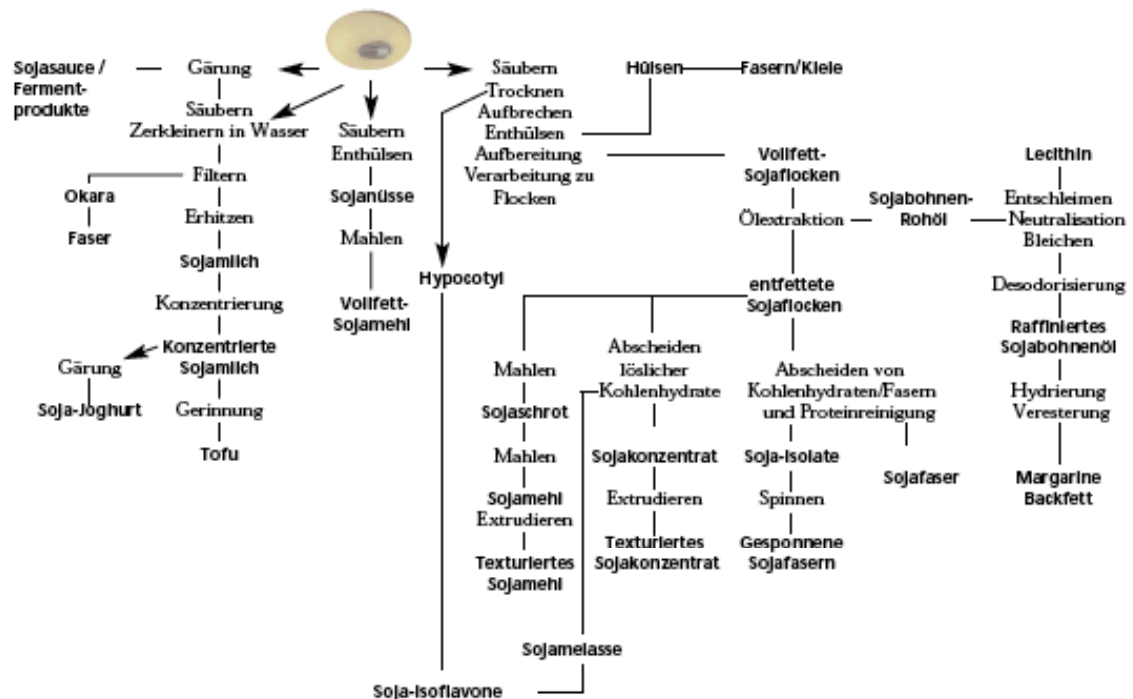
Sojasauce / Fermentprodukte

Gärung

Säubern
Zerkleinern in Wasser

Filtern

Okara

Faser

Erhitzen

Sojamilch

Konzentrierung

Konzentrierte Sojamilch

Gärung

Soja-Joghurt

Gerinnung

Tofu

Säubern
Enthülsen

Sojanüsse

Mahlen

Vollfett-Sojamehl

Säubern
Trocknen
Aufbrechen
Enthülsen
Aufbereitung
Verarbeitung zu Flocken

Hülsen

Fasern/Kleie

Hypocotyl

Vollfett-Sojaflocken

Ölextraktion

Sojabohnen-Rohöl

Lecithin

Entschleimen
Neutralisation
Bleichen

Desodorisierung

Raffiniertes Sojabohnenöl

Hydrierung
Veresterung

Margarine
Backfett

entfettete Sojaflocken

Mahlen

Sojaschrot

Mahlen

Sojamehl
Extrudieren

Texturiertes Sojamehl

Abscheiden löslicher Kohlenhydrate

Sojakonzentrat

Extrudieren

Texturiertes Sojakonzentrat

Abscheiden von Kohlenhydraten/Fasern und Proteinreinigung

Soja-Isolate

Spinnen

Gesponnene Sojafasern

Sojafaser

Sojamelasse

Soja-Isoflavone